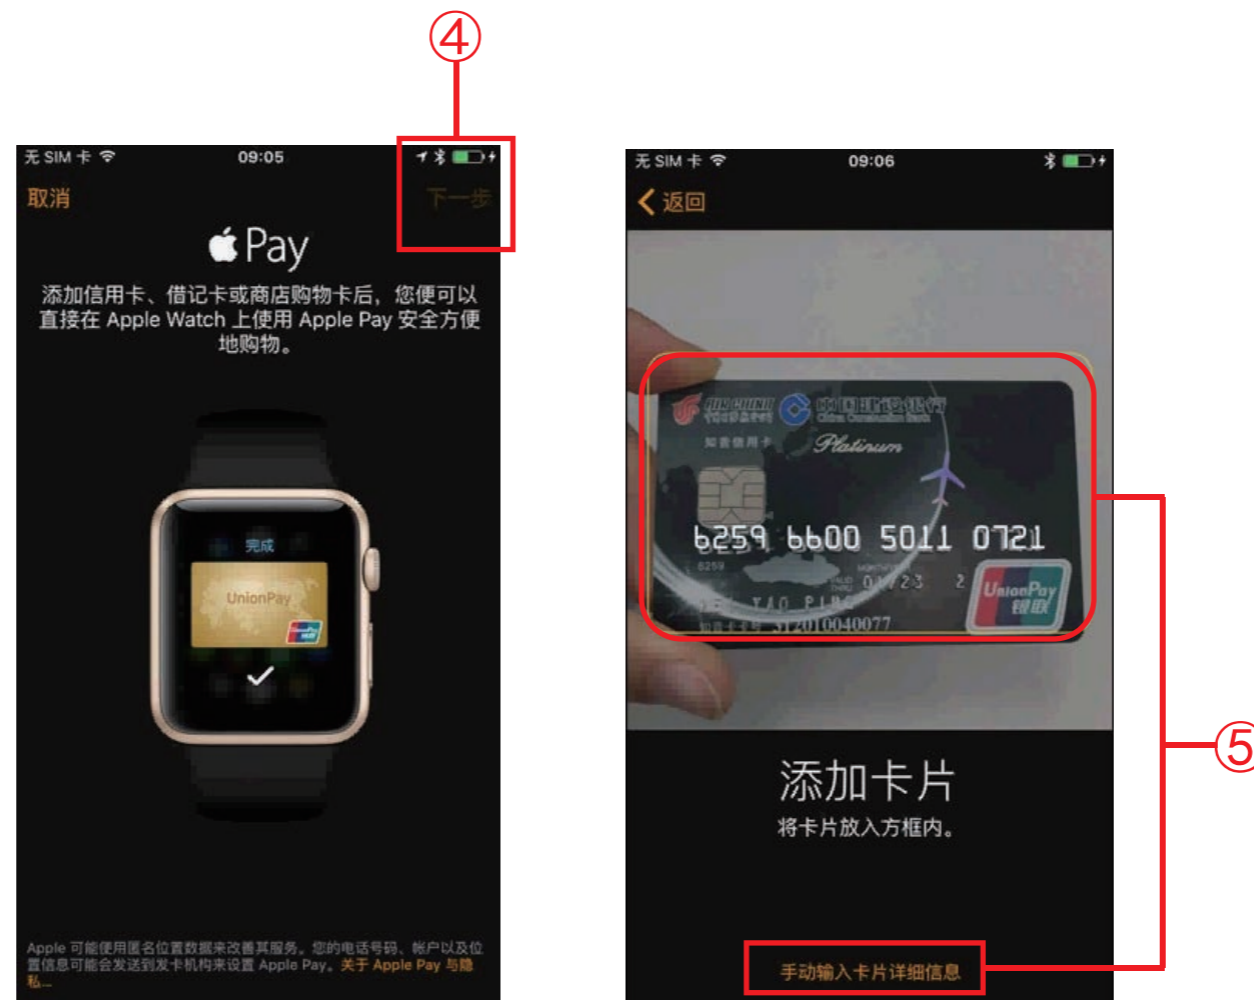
④

无 SIM 卡 09:05

取消 下一步

Pay

添加信用卡、借记卡或商店购物卡后，您便可以直接在 Apple Watch 上使用 Apple Pay 安全方便地购物。

完成

UnionPay

Apple 可能使用匿名位置数据来改善其服务。您的电话号码、帐户以及位置信息可能会发送到发卡机构来设置 Apple Pay。关于 Apple Pay 与隐私...

无 SIM 卡 09:06

返回

中国建设银行 China Construction Bank

Platinum

6259 6600 5011 0721

01/23

UnionPay 银联

添加卡片

将卡片放入方框内。

手动输入卡片详细信息

⑤